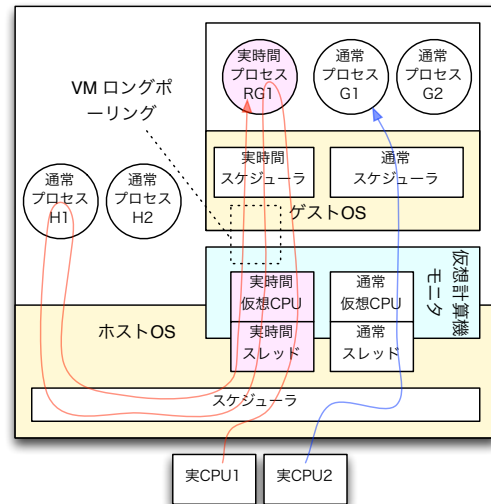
実時間
プロセス
RG1

通常
プロセス
G1

通常
プロセス
G2

VM ロングポーリング

実時間
スケジューラ

通常
スケジューラ

通常
プロセス
H1

通常
プロセス
H2

ゲストOS

仮想計算機モニタ

実時間
仮想CPU

通常
仮想CPU

ホストOS

実時間
スレッド

通常
スレッド

スケジューラ

実CPU1

実CPU2